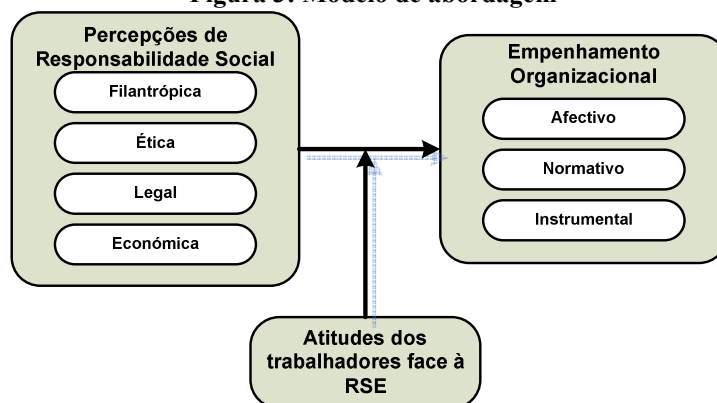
Figura 3: Modelo de abordagem

Percepções de Responsabilidade Social

Filantrópica

Ética

Legal

Económica

Empenhamento Organizacional

Afectivo

Normativo

Instrumental

Atitudes dos trabalhadores face à RSE